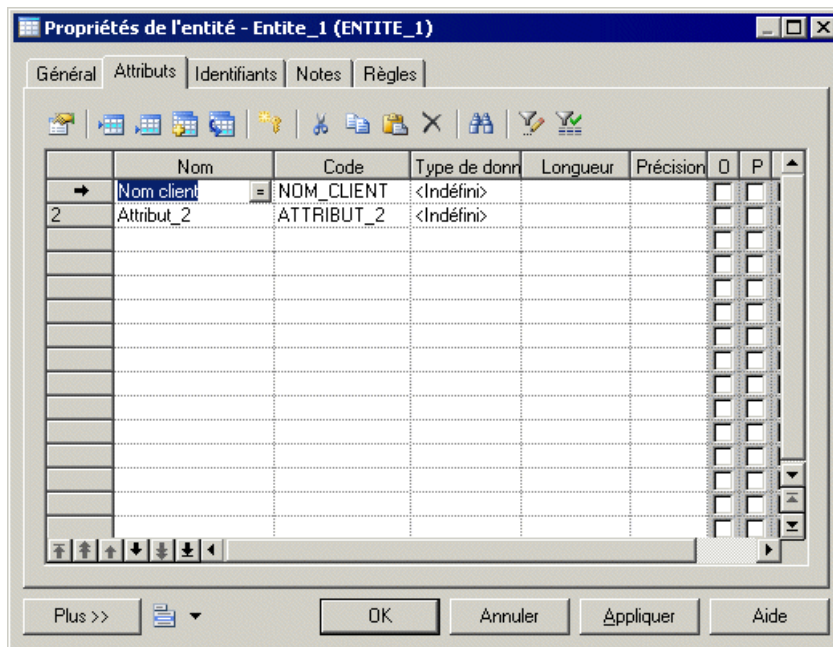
Propriétés de l'entité - Entite_1 (ENTITE_1)

Général | Attributs | Identifiants | Notes | Règles

| | Nom | Code | Type de donn | Longueur | Précision | O | P |
|---|---|---|---|---|---|---|---|
| → | Nom client | NOM_CLIENT | <Indéfini> | | | | |
| 2 | Attribut_2 | ATTRIBUT_2 | <Indéfini> | | | | |

Plus >> | OK | Annuler | Appliquer | Aide